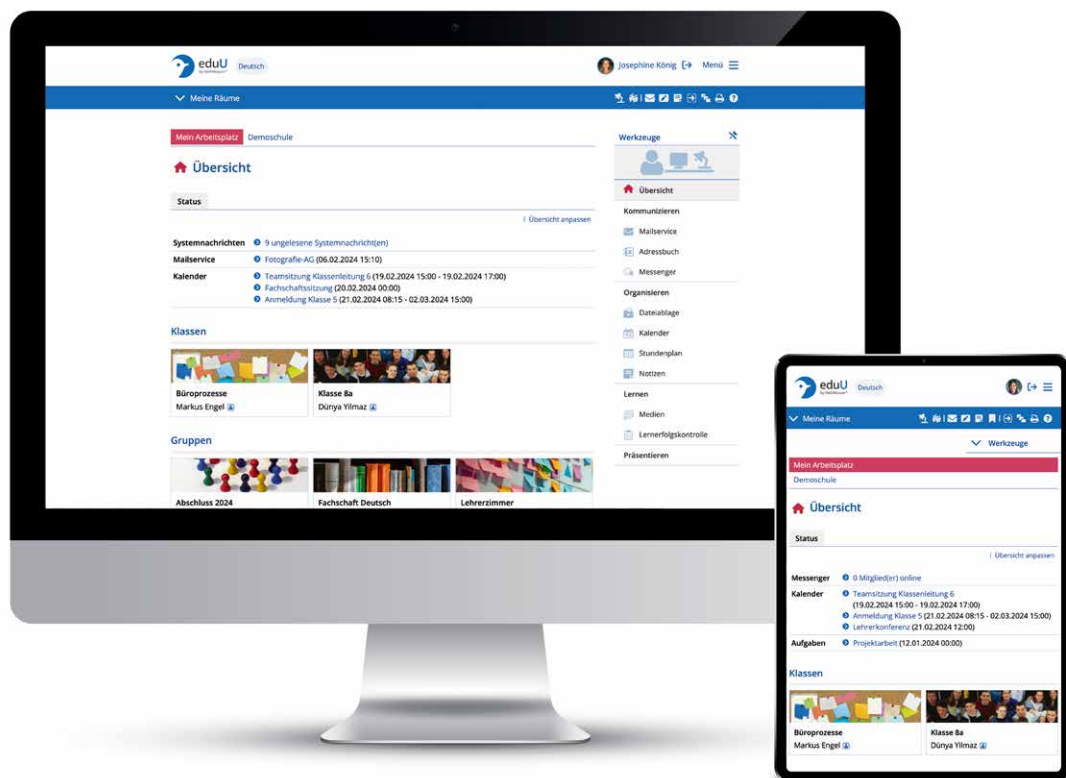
eduU by itslearning Deutsch

Josephine König Menü

Meine Räume

Mein Arbeitsplatz Demoschule

Übersicht

Status

| Übersicht anpassen

Systemnachrichten 9 ungelesene Systemnachricht(en)
Mailservice Fotografie-AG (06.02.2024 15:10)
Kalender Teamsitzung Klassenleitung 6 (19.02.2024 15:00 - 19.02.2024 17:00)
Fachschaftssitzung (20.02.2024 00:00)
Anmeldung Klasse 5 (21.02.2024 08:15 - 02.03.2024 15:00)

Klassen

Büroprozesse
Markus Engel

Klasse 8a
Dünya Yilmaz

Gruppen

Abschluss 2024

Fachschaft Deutsch

Lehrerzimmer

Werkzeuge

Übersicht
Kommunizieren
Mailservice
Adressbuch
Messenger
Organisieren
Dateiablage
Kalender
Stundenplan
Notizen
Lernen
Medien
Lernerfolgskontrolle
Präsentieren

eduU Deutsch

Meine Räume

Werkzeuge

Mein Arbeitsplatz
Demoschule

Übersicht

Status

| Übersicht anpassen

Messenger 0 Mitglied(er) online
Kalender Teamsitzung Klassenleitung 6 (19.02.2024 15:00 - 19.02.2024 17:00)
Anmeldung Klasse 5 (21.02.2024 08:15 - 02.03.2024 15:00)
Lehrerkonferenz (21.02.2024 12:00)
Aufgaben Projektarbeit (12.01.2024 00:00)

Klassen

Büroprozesse
Markus Engel

Klasse 8a
Dünya Yilmaz